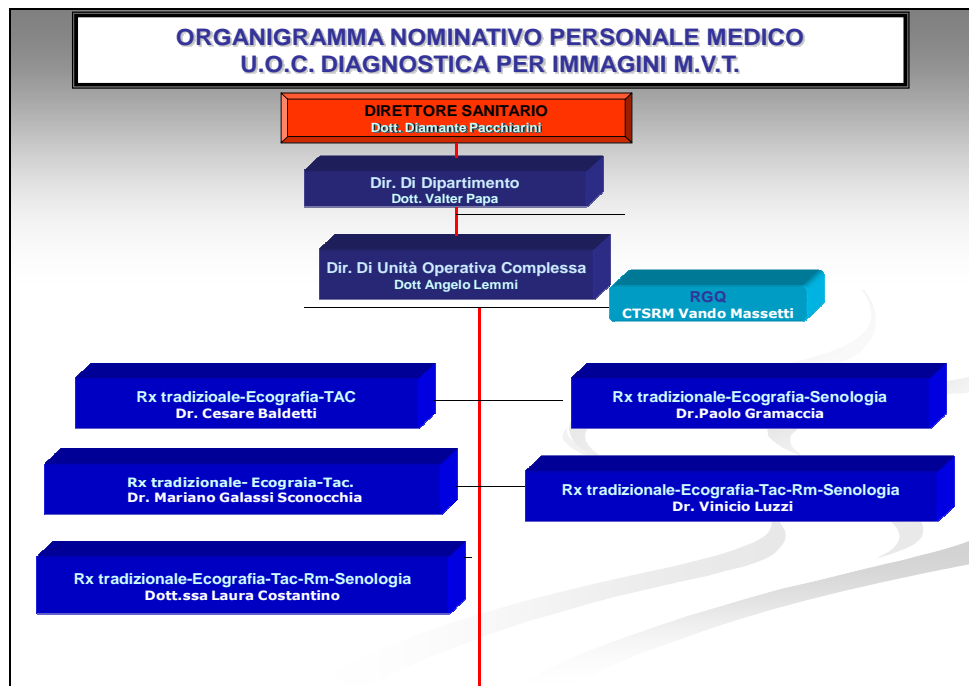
ORGANIGRAMMA NOMINATIVO PERSONALE MEDICO
U.O.C. DIAGNOSTICA PER IMMAGINI M.V.T.

DIRETTORE SANITARIO
Dott. Diamante Pacchiarini

Dir. Di Dipartimento
Dott. Valter Papa

Dir. Di Unità Operativa Complessa
Dott Angelo Lemmi

RGQ
CTSRM Vando Massetti

Rx tradizioale-Ecografia-TAC
Dr. Cesare Baldetti

Rx tradizionale-Ecografia-Senologia
Dr.Paolo Gramaccia

Rx tradizionale- Ecograia-Tac.
Dr. Mariano Galassi Sconocchia

Rx tradizionale-Ecografia-Tac-Rm-Senologia
Dr. Vinicio Luzzi

Rx tradizionale-Ecografia-Tac-Rm-Senologia
Dott.ssa Laura Costantino